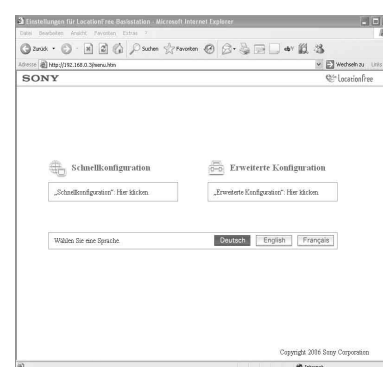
Einstellungen für LocationFree Basisstation - Microsoft Internet Explorer
Datei Bearbeiten Ansicht Favoriten Extras ?
Zurück Suchen Favoriten
Adresse http://192.168.0.3/menu.htm Wechseln zu Links
SONY
LocationFree

Schnellkonfiguration
„Schnellkonfiguration": Hier klicken.

Erweiterte Konfiguration
„Erweiterte Konfiguration": Hier klicken.

Wählen Sie eine Sprache.
Deutsch English Français

Copyright 2006 Sony Corporation
Internet